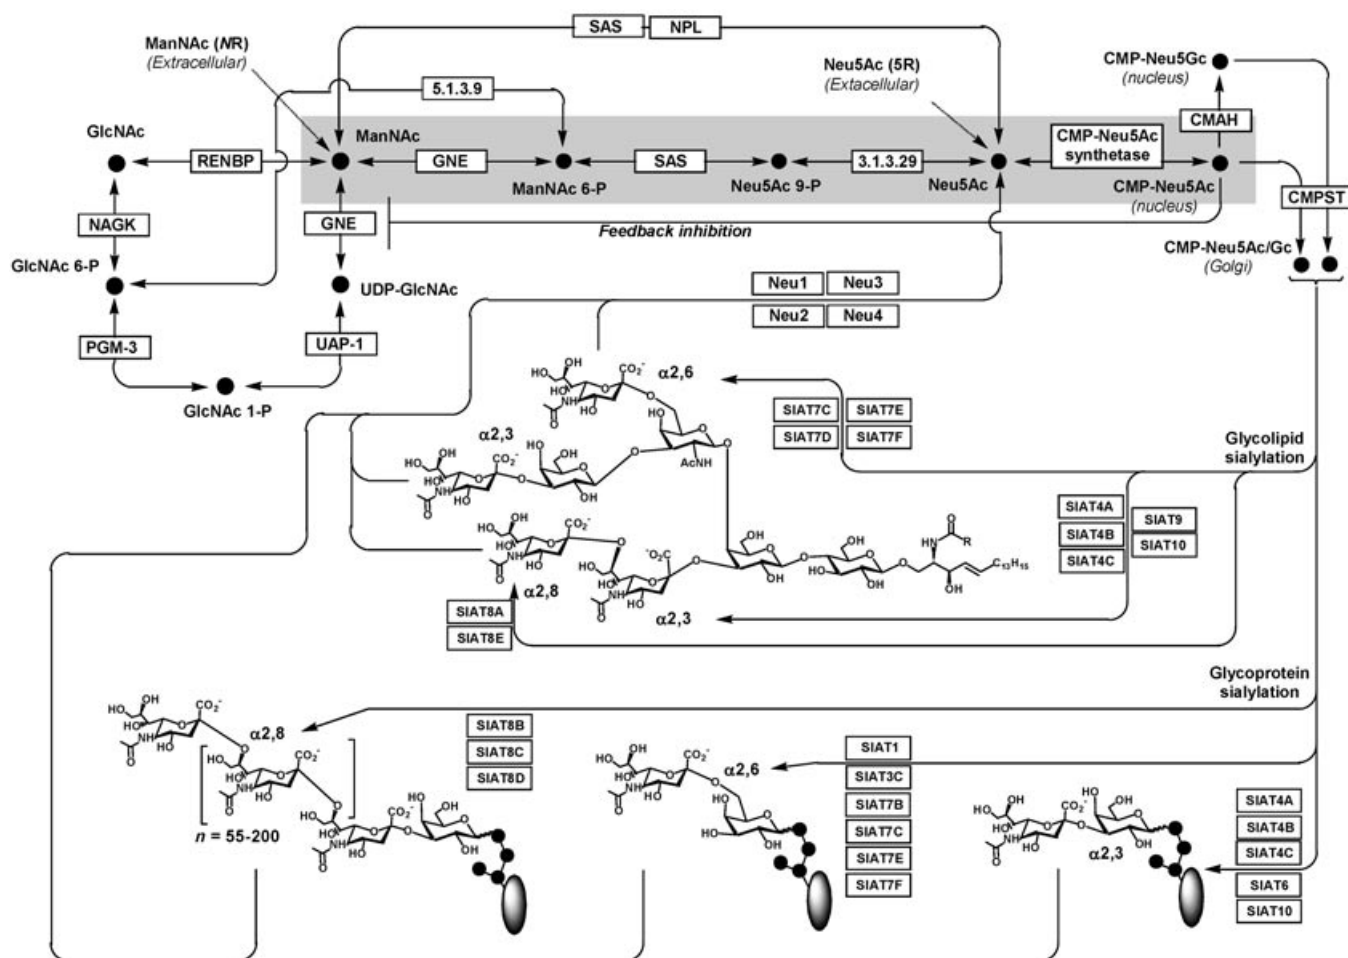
SAS NPL

ManNAc (NR)
(Extracellular)

5.1.3.9

Neu5Ac (5R)
(Extacellular)

CMP-Neu5Gc
(nucleus)

CMAH

GlcNAc

RENBP

ManNAc

GNE

SAS

3.1.3.29

CMP-Neu5Ac synthetase

ManNAc 6-P

Neu5Ac 9-P

Neu5Ac

CMP-Neu5Ac
(nucleus)

CMPST

NAGK

GNE

Feedback inhibition

CMP-Neu5Ac/Gc
(Golgi)

GlcNAc 6-P

UDP-GlcNAc

Neu1 Neu3

Neu2 Neu4

PGM-3

UAP-1

GlcNAc 1-P

HO OH
HO
NH
HO
$CO_2^-$
$\alpha$2,6

SIAT7C SIAT7E
SIAT7D SIAT7F

HO

$\alpha$2,3

HO OH
HO
NH
HO
$CO_2^-$
HO OH
OH
AcNH

Glycolipid sialylation

SIAT4A
SIAT4B
SIAT4C

SIAT9
SIAT10

HO OH
$CO_2^-$
HO
NH
HO
$^-O_2C$
HO
HO
NH
HO
OH
OH
HO
OH
OH
HN
O
R
$C_{13}H_{15}$
OH

SIAT8A
SIAT8E

$\alpha$2,8

$\alpha$2,3

Glycoprotein sialylation

HO OH
$CO_2^-$
HO
NH
HO
$\alpha$2,8

SIAT8B
SIAT8C
SIAT8D

HO OH
HO
NH
HO
$CO_2^-$
HO
HO
NH
HO
$CO_2^-$
HO OH
OH

n = 55-200

HO OH
HO
NH
HO
$CO_2^-$
$\alpha$2,6

SIAT1
SIAT3C
SIAT7B
SIAT7C
SIAT7E
SIAT7F

HO
HO
OH

HO OH
HO
NH
HO
$CO_2^-$
HO OH
OH
$\alpha$2,3

SIAT4A
SIAT4B
SIAT4C
SIAT6
SIAT10